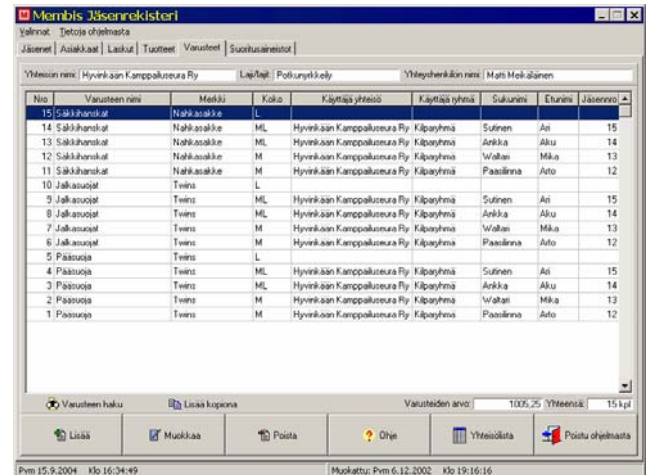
Membis Jäsenrekisteri

Valinnat Tietoja ohjelmasta

Jäsenet | Asiakkaat | Laskut | Tuotteet | Varusteet | Suoritusaineistot

Yhteisön nimi: Hyvinkään Kamppailuseura Ry Laji/lajit: Potkunyrkkeily Yhteyshenkilön nimi: Matti Meikäläinen

| Nro | Varusteen nimi | Merkki | Koko | Käyttäjä yhteisö | Käyttäjä ryhmä | Sukunimi | Etunimi | Jäsennro |
|---|---|---|---|---|---|---|---|---|
| 15 | Säkkihanskat | Nahkasakke | L | | | | | |
| 14 | Säkkihanskat | Nahkasakke | ML | Hyvinkään Kamppailuseura Ry | Kilparyhmä | Sutinen | Ari | 15 |
| 13 | Säkkihanskat | Nahkasakke | ML | Hyvinkään Kamppailuseura Ry | Kilparyhmä | Ankka | Aku | 14 |
| 12 | Säkkihanskat | Nahkasakke | M | Hyvinkään Kamppailuseura Ry | Kilparyhmä | Waltari | Mika | 13 |
| 11 | Säkkihanskat | Nahkasakke | M | Hyvinkään Kamppailuseura Ry | Kilparyhmä | Paasilinna | Arto | 12 |
| 10 | Jalkasuojat | Twins | L | | | | | |
| 9 | Jalkasuojat | Twins | ML | Hyvinkään Kamppailuseura Ry | Kilparyhmä | Sutinen | Ari | 15 |
| 8 | Jalkasuojat | Twins | ML | Hyvinkään Kamppailuseura Ry | Kilparyhmä | Ankka | Aku | 14 |
| 7 | Jalkasuojat | Twins | M | Hyvinkään Kamppailuseura Ry | Kilparyhmä | Waltari | Mika | 13 |
| 6 | Jalkasuojat | Twins | M | Hyvinkään Kamppailuseura Ry | Kilparyhmä | Paasilinna | Arto | 12 |
| 5 | Pääsuoja | Twins | L | | | | | |
| 4 | Pääsuoja | Twins | ML | Hyvinkään Kamppailuseura Ry | Kilparyhmä | Sutinen | Ari | 15 |
| 3 | Pääsuoja | Twins | ML | Hyvinkään Kamppailuseura Ry | Kilparyhmä | Ankka | Aku | 14 |
| 2 | Pääsuoja | Twins | M | Hyvinkään Kamppailuseura Ry | Kilparyhmä | Waltari | Mika | 13 |
| 1 | Pääsuoja | Twins | M | Hyvinkään Kamppailuseura Ry | Kilparyhmä | Paasilinna | Arto | 12 |

Varusteen haku Lisää kopiona Varusteiden arvo: 1005,25 Yhteensä: 15 kpl

Lisää Muokkaa Poista Ohje Yhteislista Poistu ohjelmasta

Pvm 15.9.2004 Klo 16:34:49 Muokattu: Pvm 6.12.2002 Klo 19:16:16